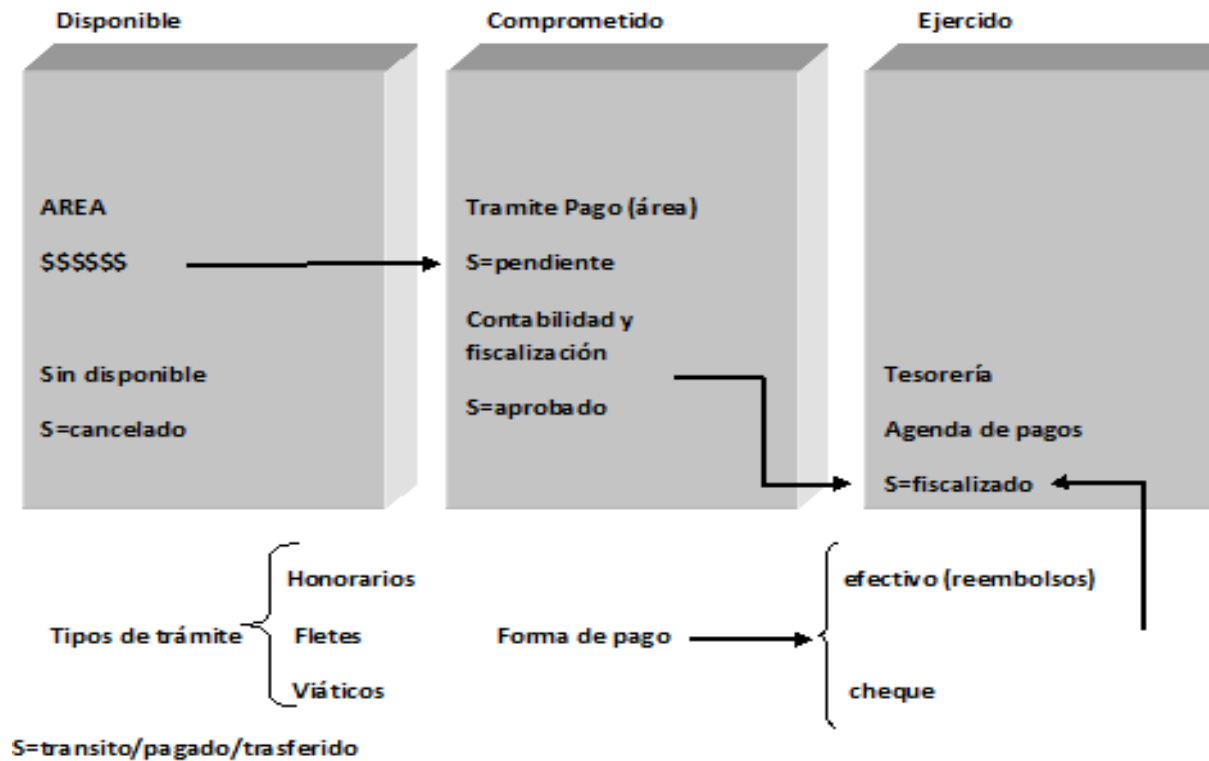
Disponible

Comprometido

Ejercido

AREA

$$$$$$

Sin disponible

S=cancelado

Tramite Pago (área)

S=pendiente

Contabilidad y fiscalización

S=aprobado

Tesorería

Agenda de pagos

S=fiscalizado

Tipos de trámite

Honorarios

Fletes

Viáticos

Forma de pago

efectivo (reembolsos)

cheque

S=transito/pagado/trasferido